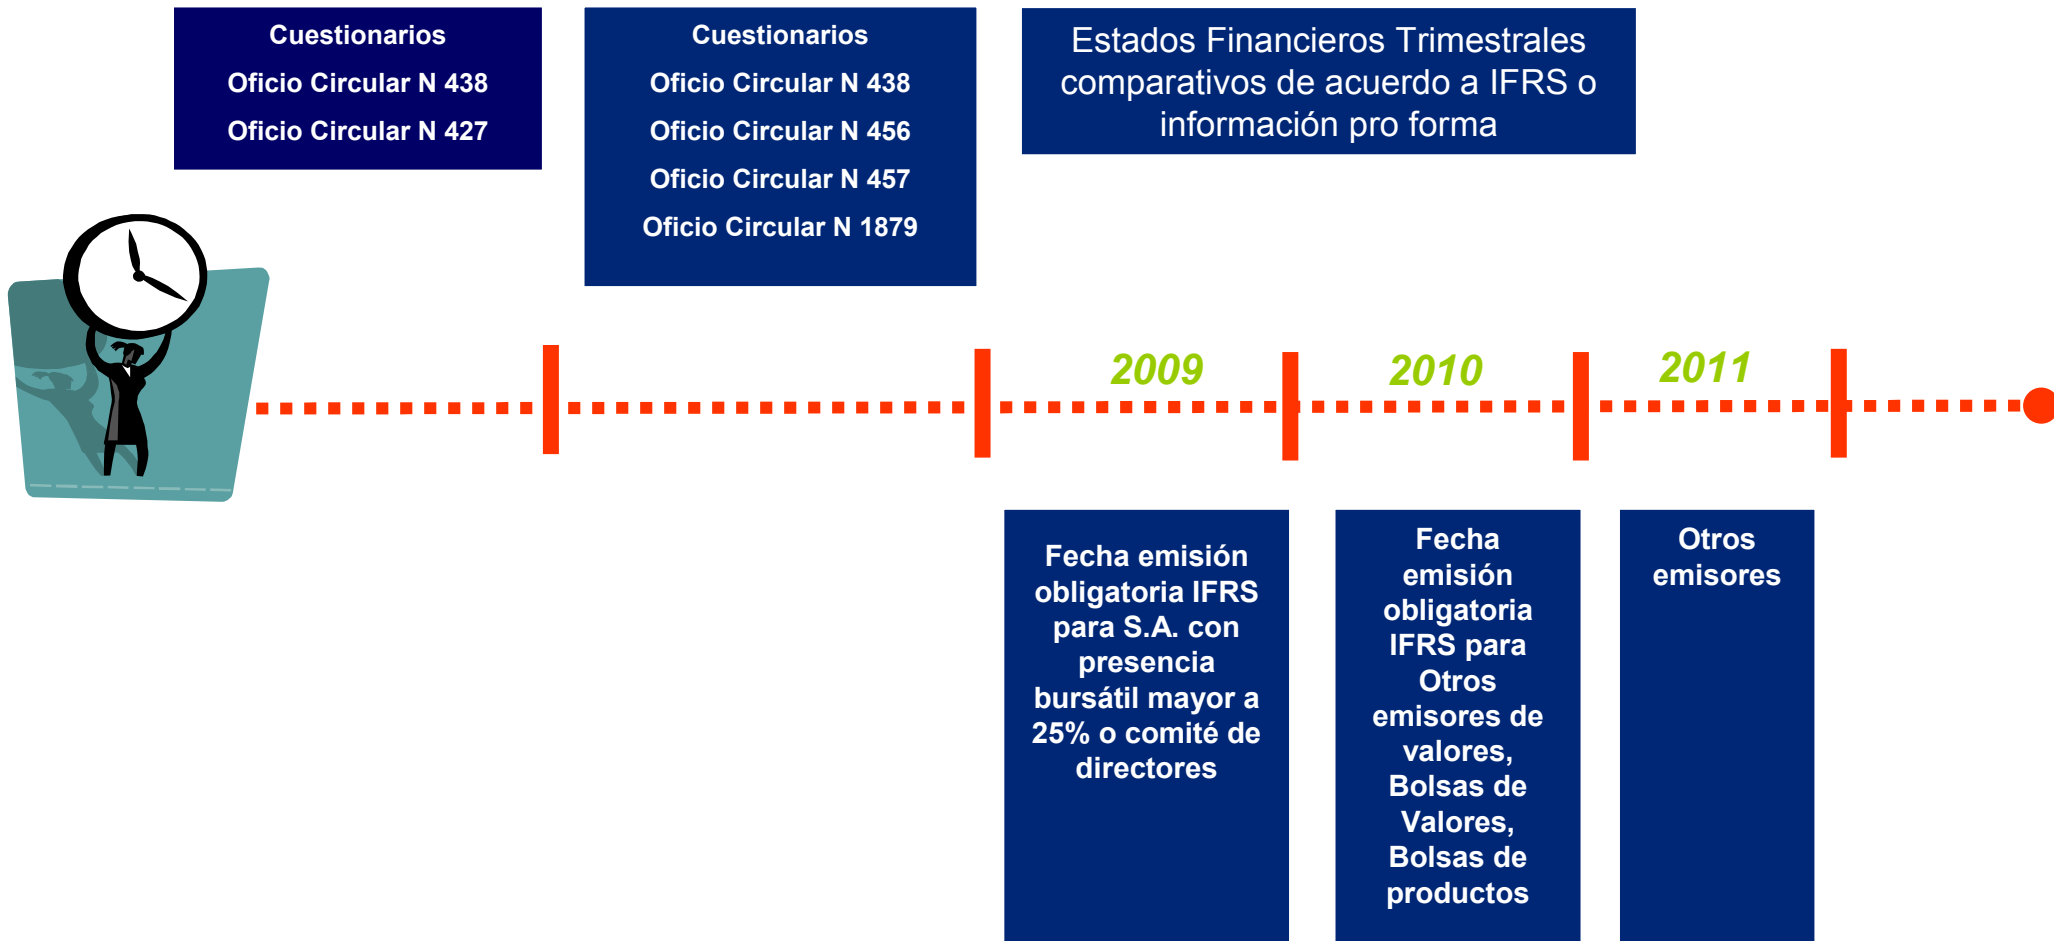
Cuestionarios
Oficio Circular N 438
Oficio Circular N 427

Cuestionarios
Oficio Circular N 438
Oficio Circular N 456
Oficio Circular N 457
Oficio Circular N 1879

Estados Financieros Trimestrales comparativos de acuerdo a IFRS o información pro forma

2009

2010

2011

Fecha emisión obligatoria IFRS para S.A. con presencia bursátil mayor a 25% o comité de directores

Fecha emisión obligatoria IFRS para Otros emisores de valores, Bolsas de Valores, Bolsas de productos

Otros emisores